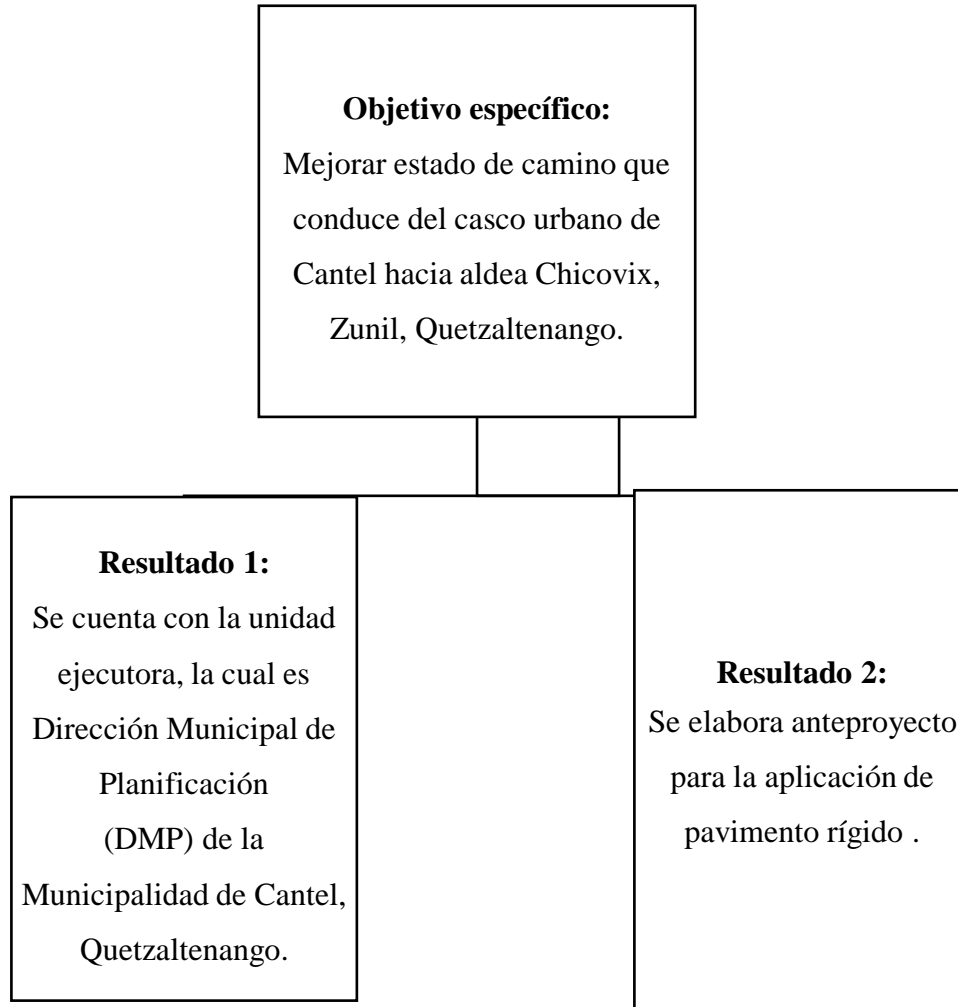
**Objetivo específico:**
Mejorar estado de camino que conduce del casco urbano de Cantel hacia aldea Chicovix, Zunil, Quetzaltenango.

**Resultado 1:**
Se cuenta con la unidad ejecutora, la cual es Dirección Municipal de Planificación (DMP) de la Municipalidad de Cantel, Quetzaltenango.

**Resultado 2:**
Se elabora anteproyecto para la aplicación de pavimento rígido .